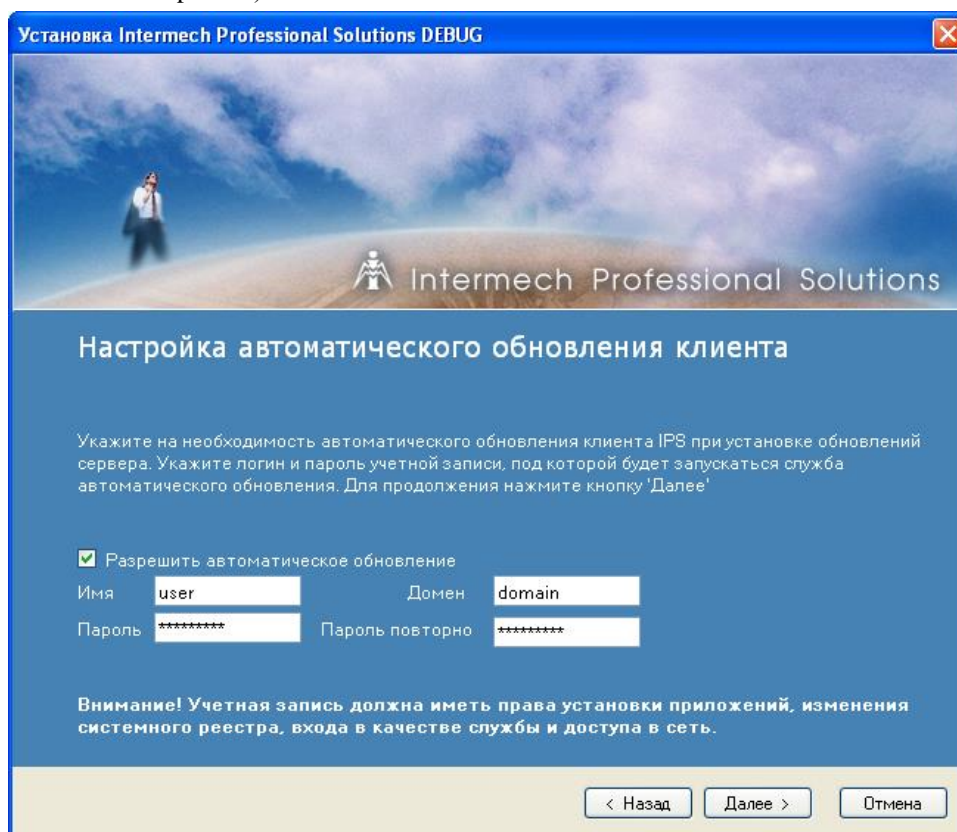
Установка Intermech Professional Solutions DEBUG

Intermech Professional Solutions

Настройка автоматического обновления клиента

Укажите на необходимость автоматического обновления клиента IPS при установке обновлений сервера. Укажите логин и пароль учетной записи, под которой будет запускаться служба автоматического обновления. Для продолжения нажмите кнопку 'Далее'

Разрешить автоматическое обновление

Имя user

Домен domain

Пароль *********

Пароль повторно *********

Внимание! Учетная запись должна иметь права установки приложений, изменения системного реестра, входа в качестве службы и доступа в сеть.

< Назад

Далее >

Отмена